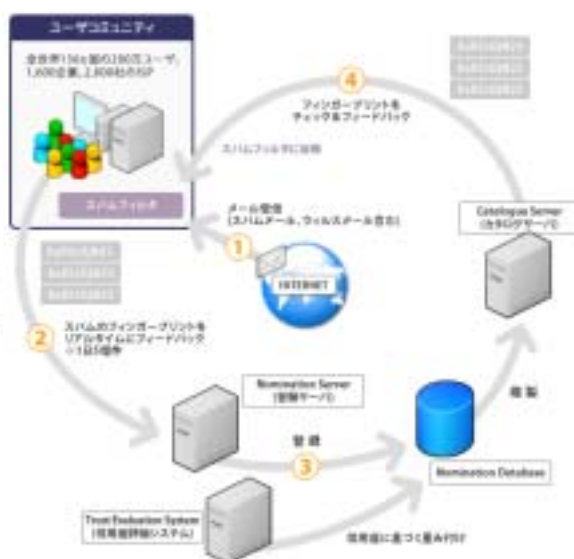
ユーザコミュニティ

全世界156ヵ国の2,280万ユーザ、1,600企業、2,800社のISP

スパムフィルタ

4
フィンガープリントをチェック&フィードバック

スパムフィルタに活用

メール受信
(スパムメール、ウィルスメール含む)

1

INTERNET

Catalogue Server
(カタログサーバ)

2
スパムのフィンガープリントをリアルタイムにフィードバック
<1日1億件

Nomination Server
(登録サーバ)

複製

登録

3

Nomination Database

Trust Evaluation System
(信用度評価システム)

信用度に基づく重み付け